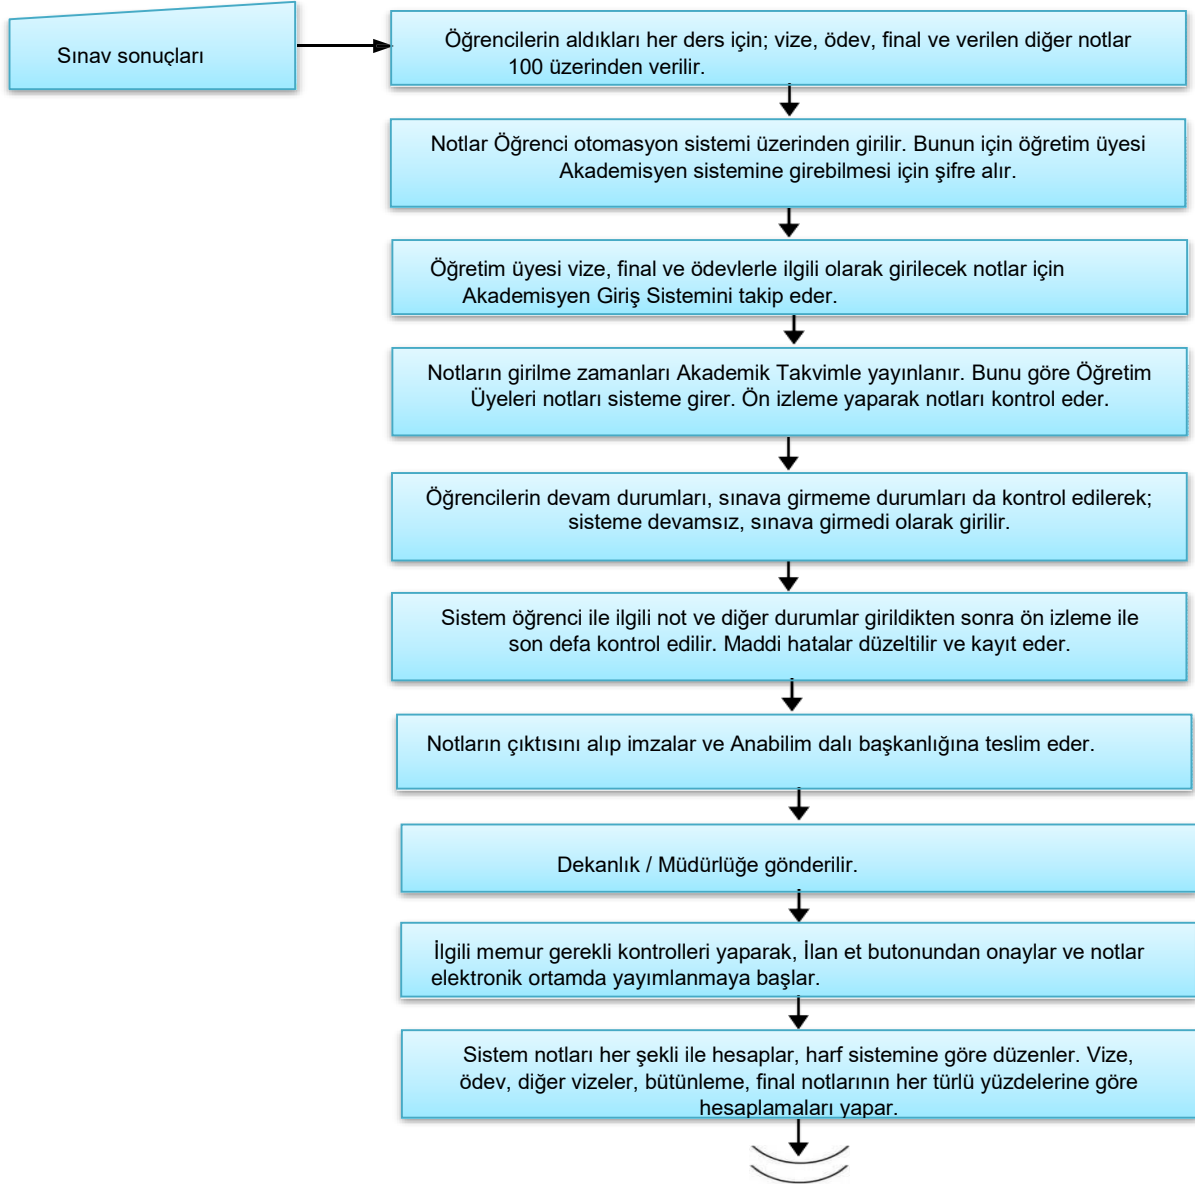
Sınav sonuçları

Öğrencilerin aldıkları her ders için; vize, ödev, final ve verilen diğer notlar 100 üzerinden verilir.

Notlar Öğrenci otomasyon sistemi üzerinden girilir. Bunun için öğretim üyesi Akademisyen sistemine girebilmesi için şifre alır.

Öğretim üyesi vize, final ve ödevlerle ilgili olarak girilecek notlar için Akademisyen Giriş Sistemini takip eder.

Notların girilme zamanları Akademik Takvimle yayınlanır. Bunu göre Öğretim Üyeleri notları sisteme girer. Ön izleme yaparak notları kontrol eder.

Öğrencilerin devam durumları, sınava girmeme durumları da kontrol edilerek; sisteme devamsız, sınava girmedi olarak girilir.

Sistem öğrenci ile ilgili not ve diğer durumlar girildikten sonra ön izleme ile son defa kontrol edilir. Maddi hatalar düzeltilir ve kayıt eder.

Notların çıktısını alıp imzalar ve Anabilim dalı başkanlığına teslim eder.

Dekanlık / Müdürlüğe gönderilir.

İlgili memur gerekli kontrolleri yaparak, İlan et butonundan onaylar ve notlar elektronik ortamda yayımlanmaya başlar.

Sistem notları her şekli ile hesaplar, harf sistemine göre düzenler. Vize, ödev, diğer vizeler, bütünleme, final notlarının her türlü yüzdelerine göre hesaplamaları yapar.